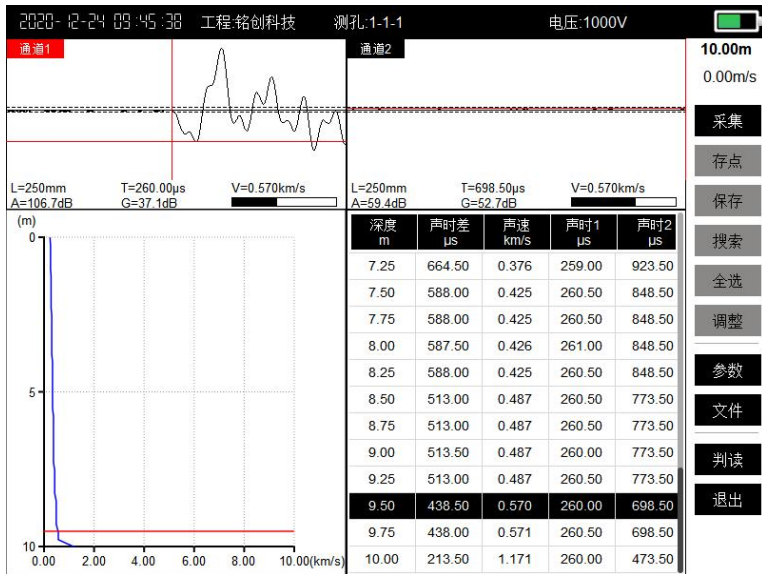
2020-12-24 09:45:38 工程:铭创科技 测孔:1-1-1 电压:1000V

10.00m
0.00m/s

通道1

L=250mm T=260.00µs V=0.570km/s
A=106.7dB G=37.1dB

通道2

L=250mm T=698.50µs V=0.570km/s
A=59.4dB G=52.7dB

采集
存点
保存
搜索
全选
调整
参数
文件
判读
退出

(m)
0
5
10
0.00 2.00 4.00 6.00 8.00 10.00(km/s)

| 深度 m | 声时差 µs | 声速 km/s | 声时1 µs | 声时2 µs |
|---|---|---|---|---|
| 7.25 | 664.50 | 0.376 | 259.00 | 923.50 |
| 7.50 | 588.00 | 0.425 | 260.50 | 848.50 |
| 7.75 | 588.00 | 0.425 | 260.50 | 848.50 |
| 8.00 | 587.50 | 0.426 | 261.00 | 848.50 |
| 8.25 | 588.00 | 0.425 | 260.50 | 848.50 |
| 8.50 | 513.00 | 0.487 | 260.50 | 773.50 |
| 8.75 | 513.00 | 0.487 | 260.50 | 773.50 |
| 9.00 | 513.50 | 0.487 | 260.00 | 773.50 |
| 9.25 | 513.00 | 0.487 | 260.50 | 773.50 |
| 9.50 | 438.50 | 0.570 | 260.00 | 698.50 |
| 9.75 | 438.00 | 0.571 | 260.50 | 698.50 |
| 10.00 | 213.50 | 1.171 | 260.00 | 473.50 |